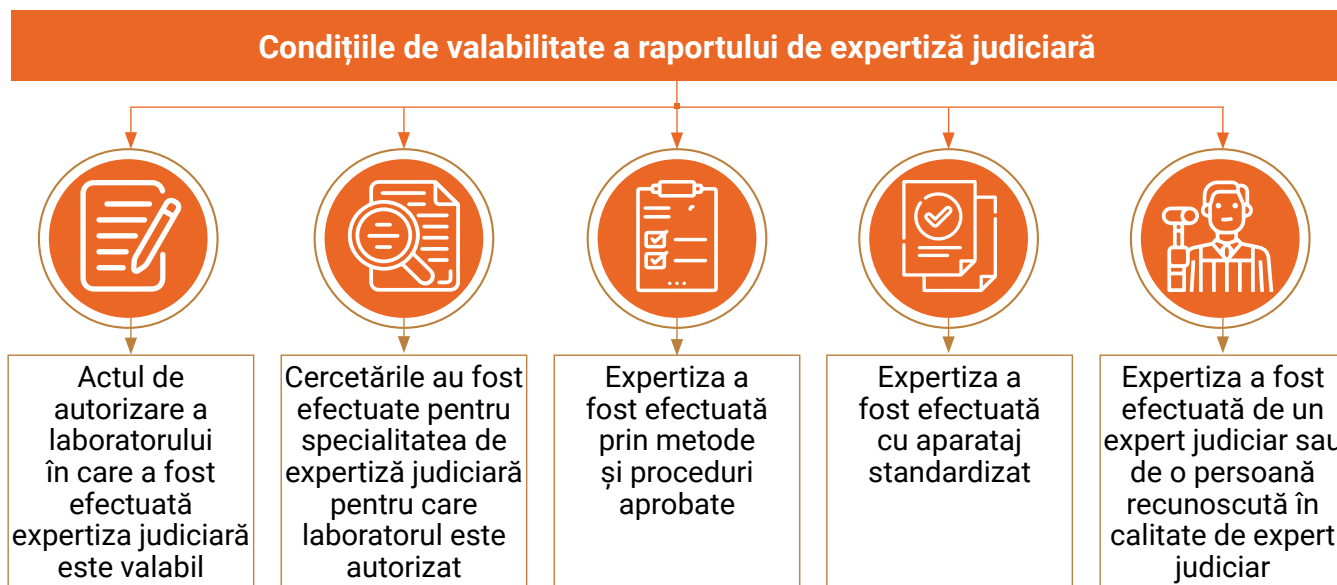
Condițiile de valabilitate a raportului de expertiză judiciară

Actul de autorizare a laboratorului în care a fost efectuată expertiza judiciară este valabil

Cercetările au fost efectuate pentru specialitatea de expertiză judiciară pentru care laboratorul este autorizat

Expertiza a fost efectuată prin metode și proceduri aprobate

Expertiza a fost efectuată cu aparataj standardizat

Expertiza a fost efectuată de un expert judiciar sau de o persoană recunoscută în calitate de expert judiciar